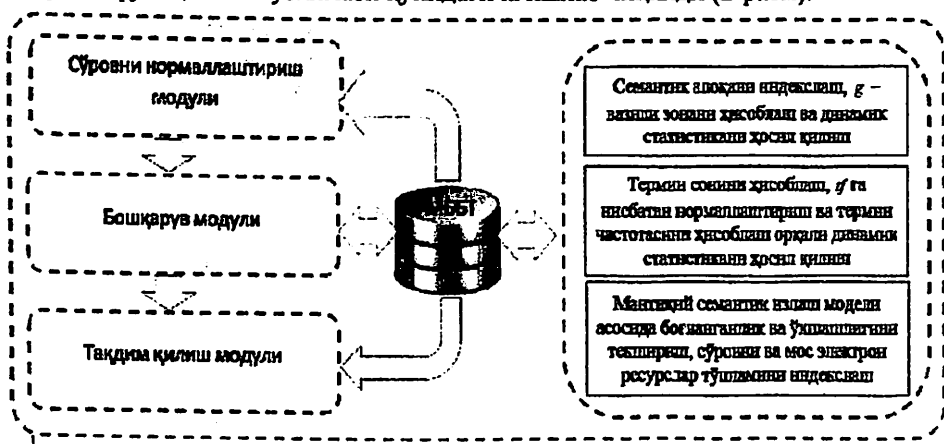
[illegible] (2-расм).

Сўровни нормаллаштириш модули

Бошқарув модули

Тақдим қилиш модули

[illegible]БТ

Семантик алоқани индекслаш, $g$ – вазнли зонани ҳисоблаш ва динамик статистикани ҳосил қилиш

Термин сонини ҳисоблаш, $tf$ га нисбатан нормаллаштириш ва термин частотасини ҳисоблаш орқали динамик статистикани ҳосил қилиш

Мантиқий семантик излаш модели асосида боғлангантик ва ўхшашликни текшириш, сўровни ва мос электрон ресурслар тўпламини индекслаш